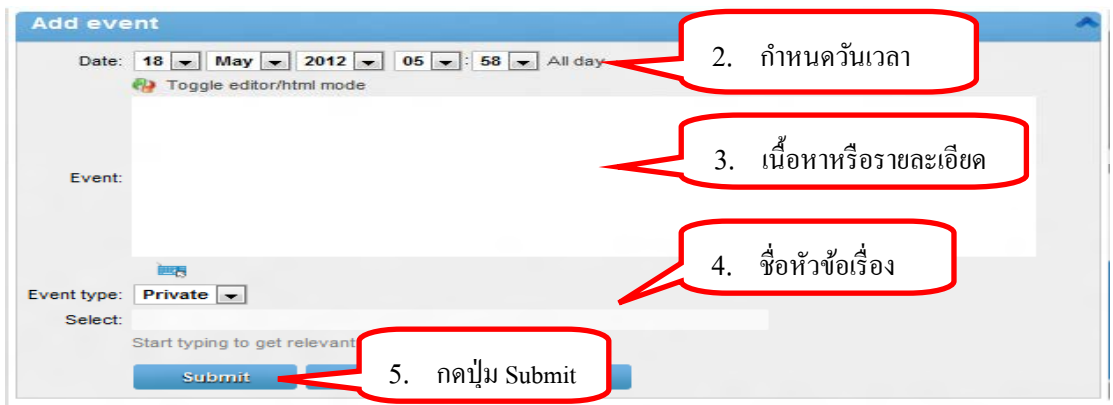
Add event

Date: 18 May 2012 05 : 58 All day

2. กำหนดวันเวลา

Toggle editor/html mode

Event:

3. เนื้อหาหรือรายละเอียด

4. ชื่อหัวข้อเรื่อง

Event type: Private

Select:

Start typing to get relevant

Submit

5. กดปุ่ม Submit